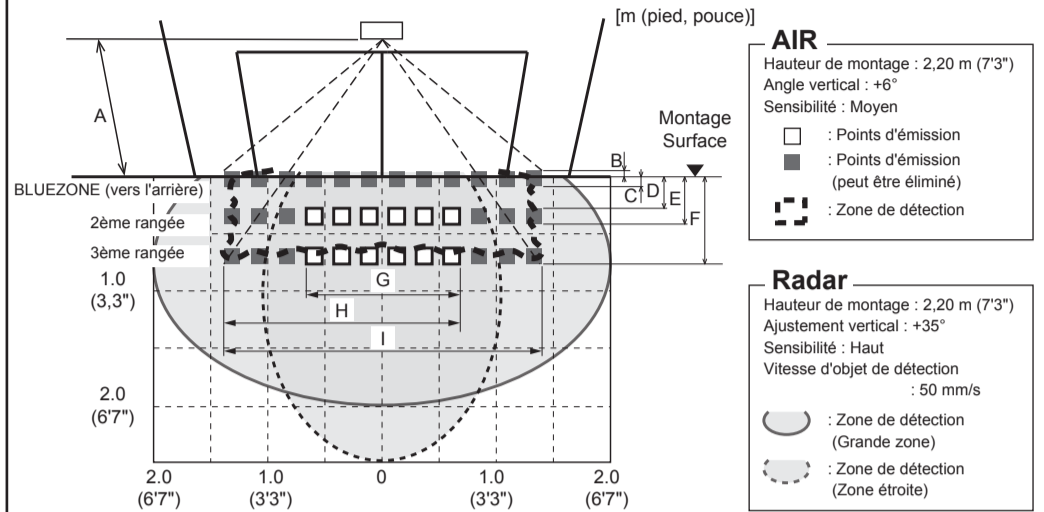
[m (pied, pouce)]

A

Montage Surface

B
C
D
E
F

BLUEZONE (vers l'arrière)
2ème rangée
3ème rangée

G
H
I

1.0
(3,3")

2.0
(6'7")

2.0
(6'7")

1.0
(3'3")

0

1.0
(3'3")

2.0
(6'7")

AIR
Hauteur de montage : 2,20 m (7'3")
Angle vertical : +6°
Sensibilité : Moyen
: Points d'émission
: Points d'émission (peut être éliminé)
: Zone de détection

Radar
Hauteur de montage : 2,20 m (7'3")
Ajustement vertical : +35°
Sensibilité : Haut
Vitesse d'objet de détection
: 50 mm/s
: Zone de détection (Grande zone)
: Zone de détection (Zone étroite)